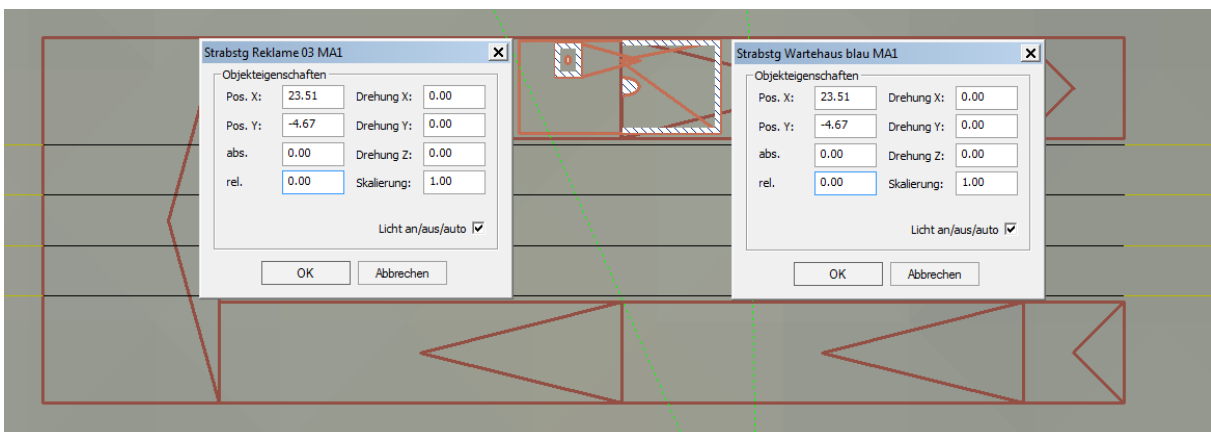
Strabstg Reklame 03 MA1

Objekteigenschaften

Pos. X: 23.51 Drehung X: 0.00

Pos. Y: -4.67 Drehung Y: 0.00

abs. 0.00 Drehung Z: 0.00

rel. 0.00 Skalierung: 1.00

Licht an/aus/auto ☑

OK Abbrechen

Strabstg Wartehaus blau MA1

Objekteigenschaften

Pos. X: 23.51 Drehung X: 0.00

Pos. Y: -4.67 Drehung Y: 0.00

abs. 0.00 Drehung Z: 0.00

rel. 0.00 Skalierung: 1.00

Licht an/aus/auto ☑

OK Abbrechen